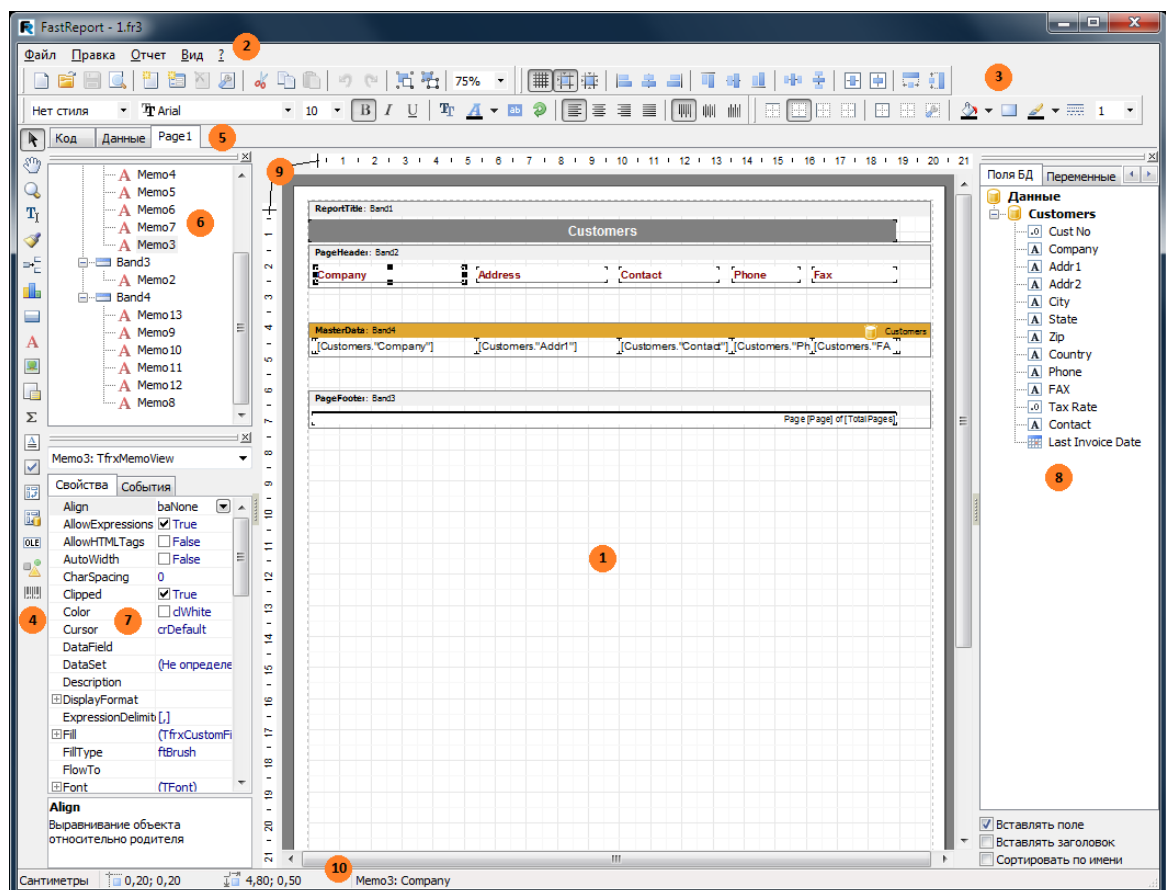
FastReport - 1.fr3

Файл Правка Отчет Вид ? 2

75% 3

Нет стиля Arial 10 B I U 1

Код Данные Page1 5

Memo4
Memo5
Memo6 6
Memo7
Memo3
Band3
Memo2
Band4
Memo13
Memo9
Memo10
Memo11
Memo12
Memo8

Memo3: TfrxMemoView

Свойства События

| | |
|---|---|
| Align | baNone |
| AllowExpressions | True |
| AllowHTMLTags | False |
| AutoWidth | False |
| CharSpacing | 0 |
| Clipped | True |
| Color | clWhite |
| Cursor | crDefault |
| DataField | |
| DataSet | (Не определе |
| Description | |
| DisplayFormat | |
| ExpressionDelimit | [,] |
| Fill | (TfrxCustomFi |
| FillType | ftBrush |
| FlowTo | |
| Font | (TFont) |

4 7

Align
Выравнивание объекта относительно родителя

9
1 2 3 4 5 6 7 8 9 10 11 12 13 14 15 16 17 18 19 20 21

ReportTitle: Band1
Customers
PageHeader: Band2
Company Address Contact Phone Fax
MasterData: Band4 Customers
[Customers."Company"] [Customers."Addr1"] [Customers."Contact"] [Customers."Ph [Customers."FA
PageFooter: Band3
Page [Page] of [TotalPages]

1

Поля БД Переменные
Данные
Customers
Cust No
Company
Addr1
Addr2
City
State
Zip
Country
Phone
FAX
Tax Rate
Contact
Last Invoice Date
8

Вставлять поле
Вставлять заголовок
Сортировать по имени

Сантиметры 0,20; 0,20 4,80; 0,50 10 Memo3: Company